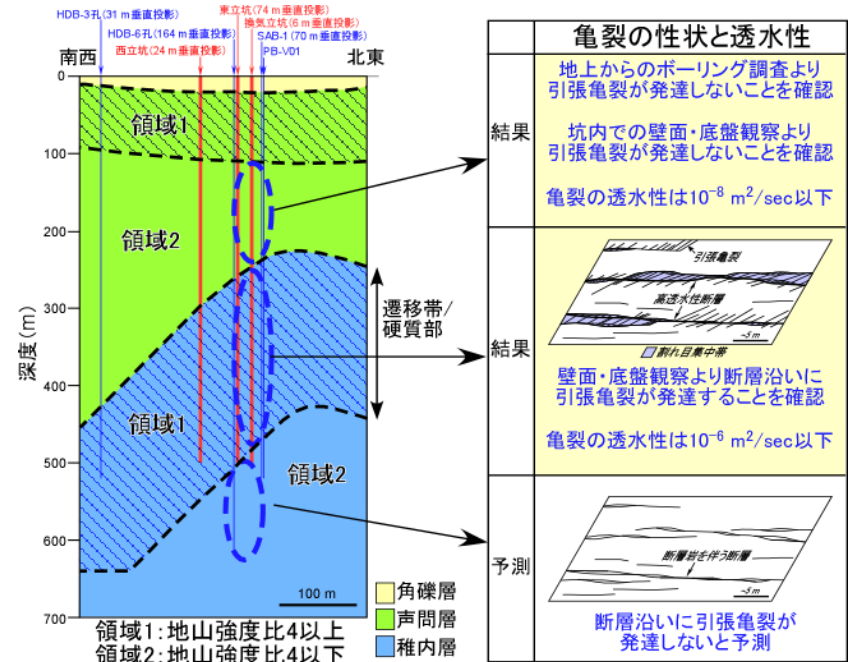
HDB-3孔(31 m垂直投影)
HDB-6孔(164 m垂直投影)
西立坑(24 m垂直投影)
東立坑(74 m垂直投影)
換気立坑(6 m垂直投影)
SAB-1(70 m垂直投影)
PB-V01

南西
北東

0
100
200
300
400
500
600
700

深度(m)

領域1
領域2
領域1
領域2

遷移帯/硬質部

100 m

角礫層
声問層
稚内層

領域1:地山強度比4以上
領域2:地山強度比4以下

| | 亀裂の性状と透水性 |
|---|---|
| 結果 | 地上からのボーリング調査より引張亀裂が発達しないことを確認<br><br>坑内での壁面・底盤観察より引張亀裂が発達しないことを確認<br><br>亀裂の透水性は$10^{-8}$ m$^2$/sec以下 |
| 結果 | 引張亀裂<br>高透水性断層<br>~5 m<br>割れ目集中帯<br><br>壁面・底盤観察より断層沿いに引張亀裂が発達することを確認<br><br>亀裂の透水性は$10^{-6}$ m$^2$/sec以下 |
| 予測 | 断層岩を伴う断層<br>~5 m<br><br>断層沿いに引張亀裂が発達しないと予測 |